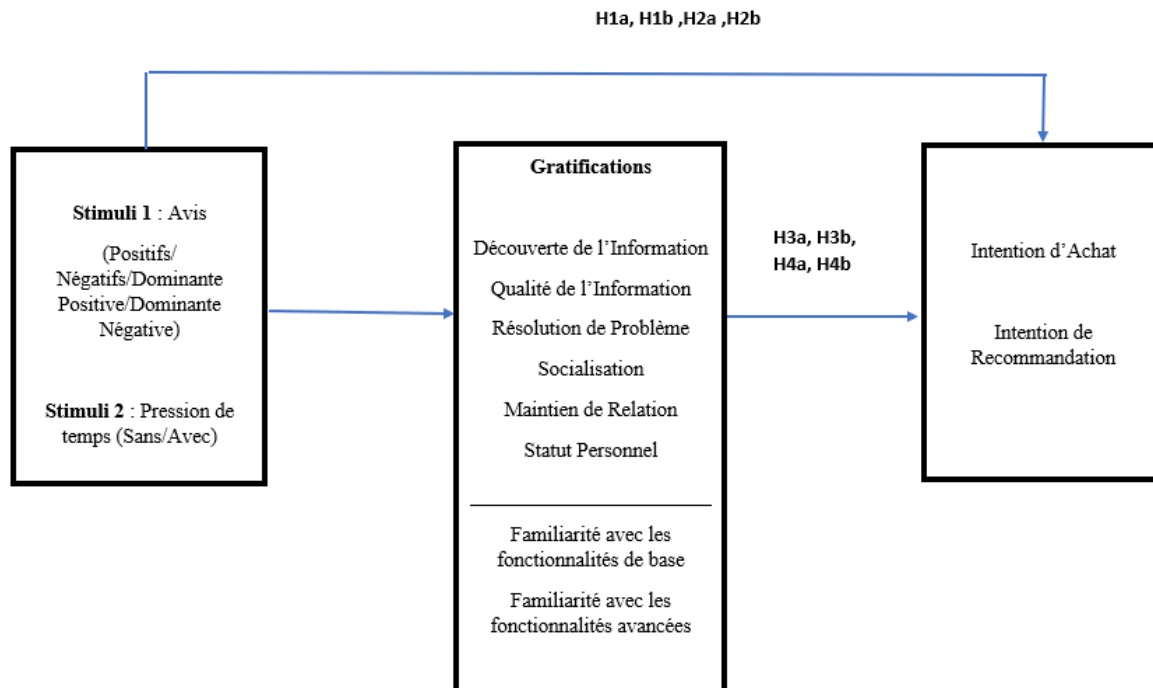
H1a, H1b ,H2a ,H2b

Stimuli 1 : Avis

(Positifs/ Négatifs/Dominante Positive/Dominante Négative)

Stimuli 2 : Pression de temps (Sans/Avec)

Gratifications

Découverte de l'Information

Qualité de l'Information

Résolution de Problème

Socialisation

Maintien de Relation

Statut Personnel

Familiarité avec les fonctionnalités de base

Familiarité avec les fonctionnalités avancées

H3a, H3b, H4a, H4b

Intention d'Achat

Intention de Recommandation